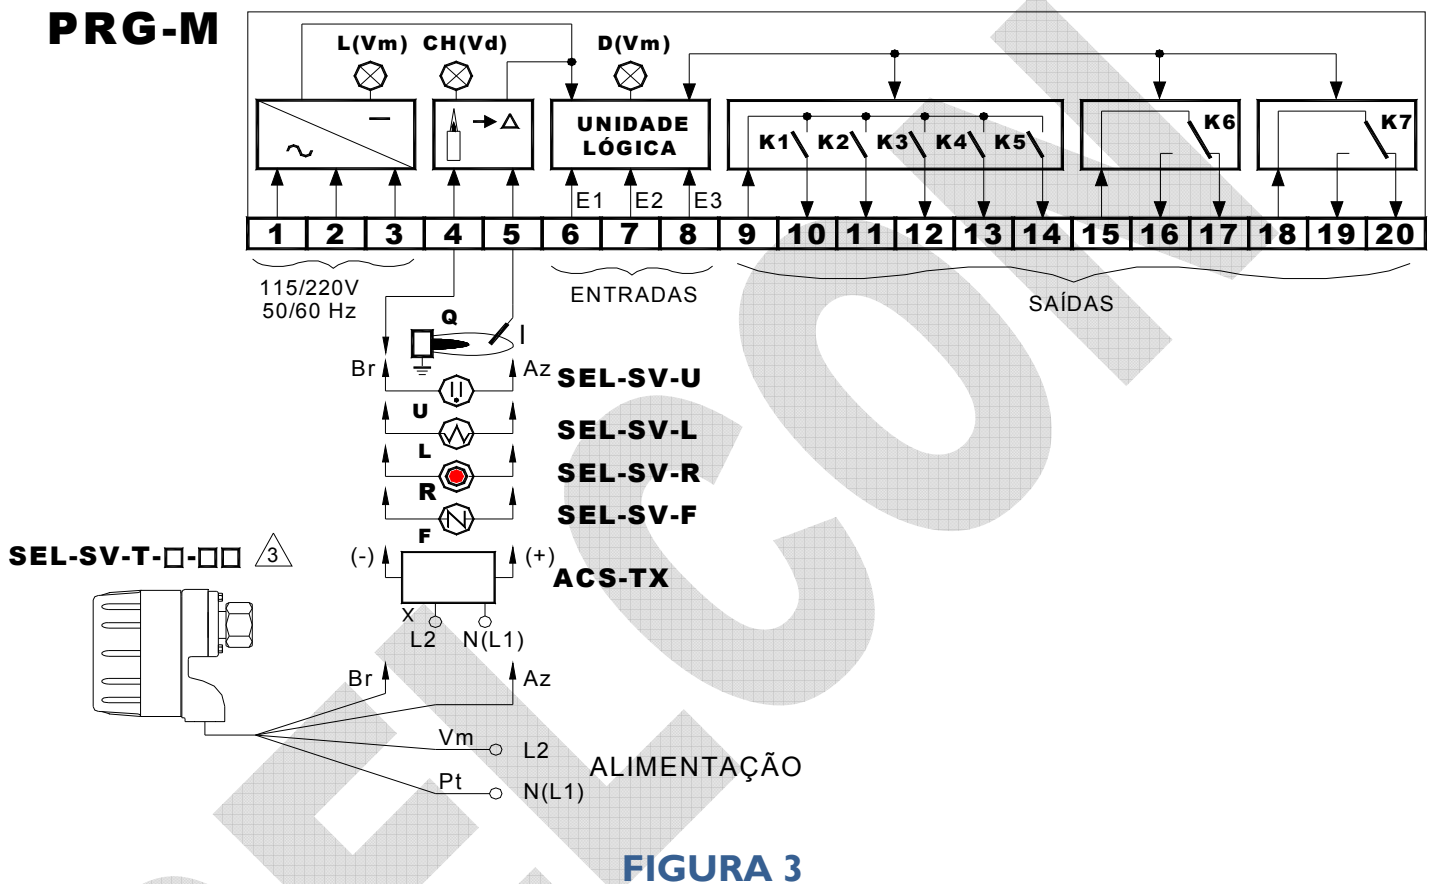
PRG-M

L(Vm) CH(Vd) D(Vm)

UNIDADE LÓGICA

K1 K2 K3 K4 K5 K6 K7

E1 E2 E3

| 1 | 2 | 3 | 4 | 5 | 6 | 7 | 8 | 9 | 10 | 11 | 12 | 13 | 14 | 15 | 16 | 17 | 18 | 19 | 20 |
|---|---|---|---|---|---|---|---|---|---|---|---|---|---|---|---|---|---|---|---|

115/220V 50/60 Hz

ENTRADAS

SAÍDAS

Q I

Br Az SEL-SV-U

U

SEL-SV-L

L

SEL-SV-R

R

SEL-SV-F

F

SEL-SV-T-□-□□ 3

(-) (+) ACS-TX

X L2 N(L1)

Br Az

Vm L2

ALIMENTAÇÃO

Pt N(L1)

FIGURA 3